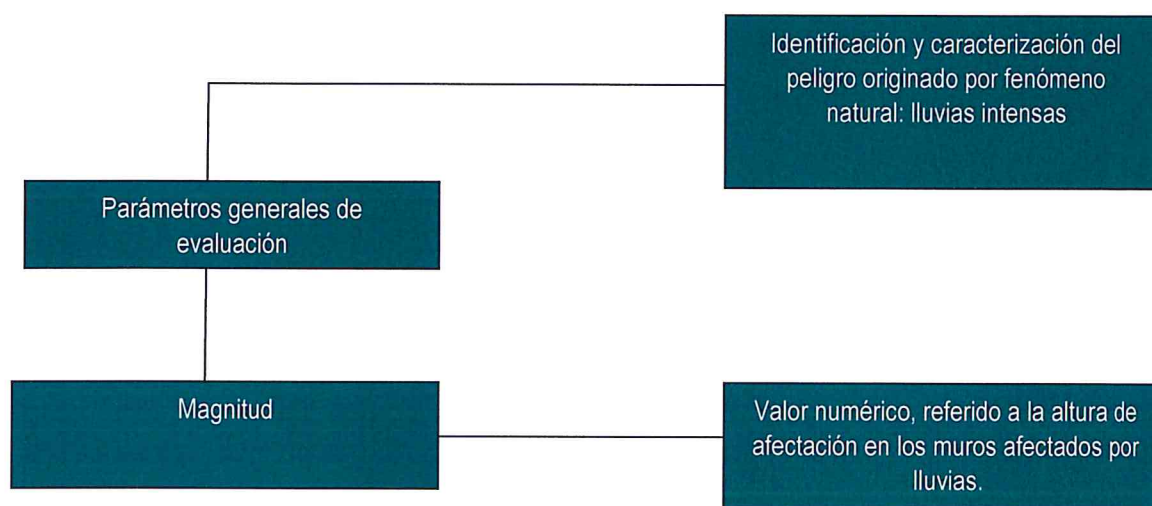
Identificación y caracterización del peligro originado por fenómeno natural: lluvias intensas

Parámetros generales de evaluación

Magnitud

Valor numérico, referido a la altura de afectación en los muros afectados por lluvias.